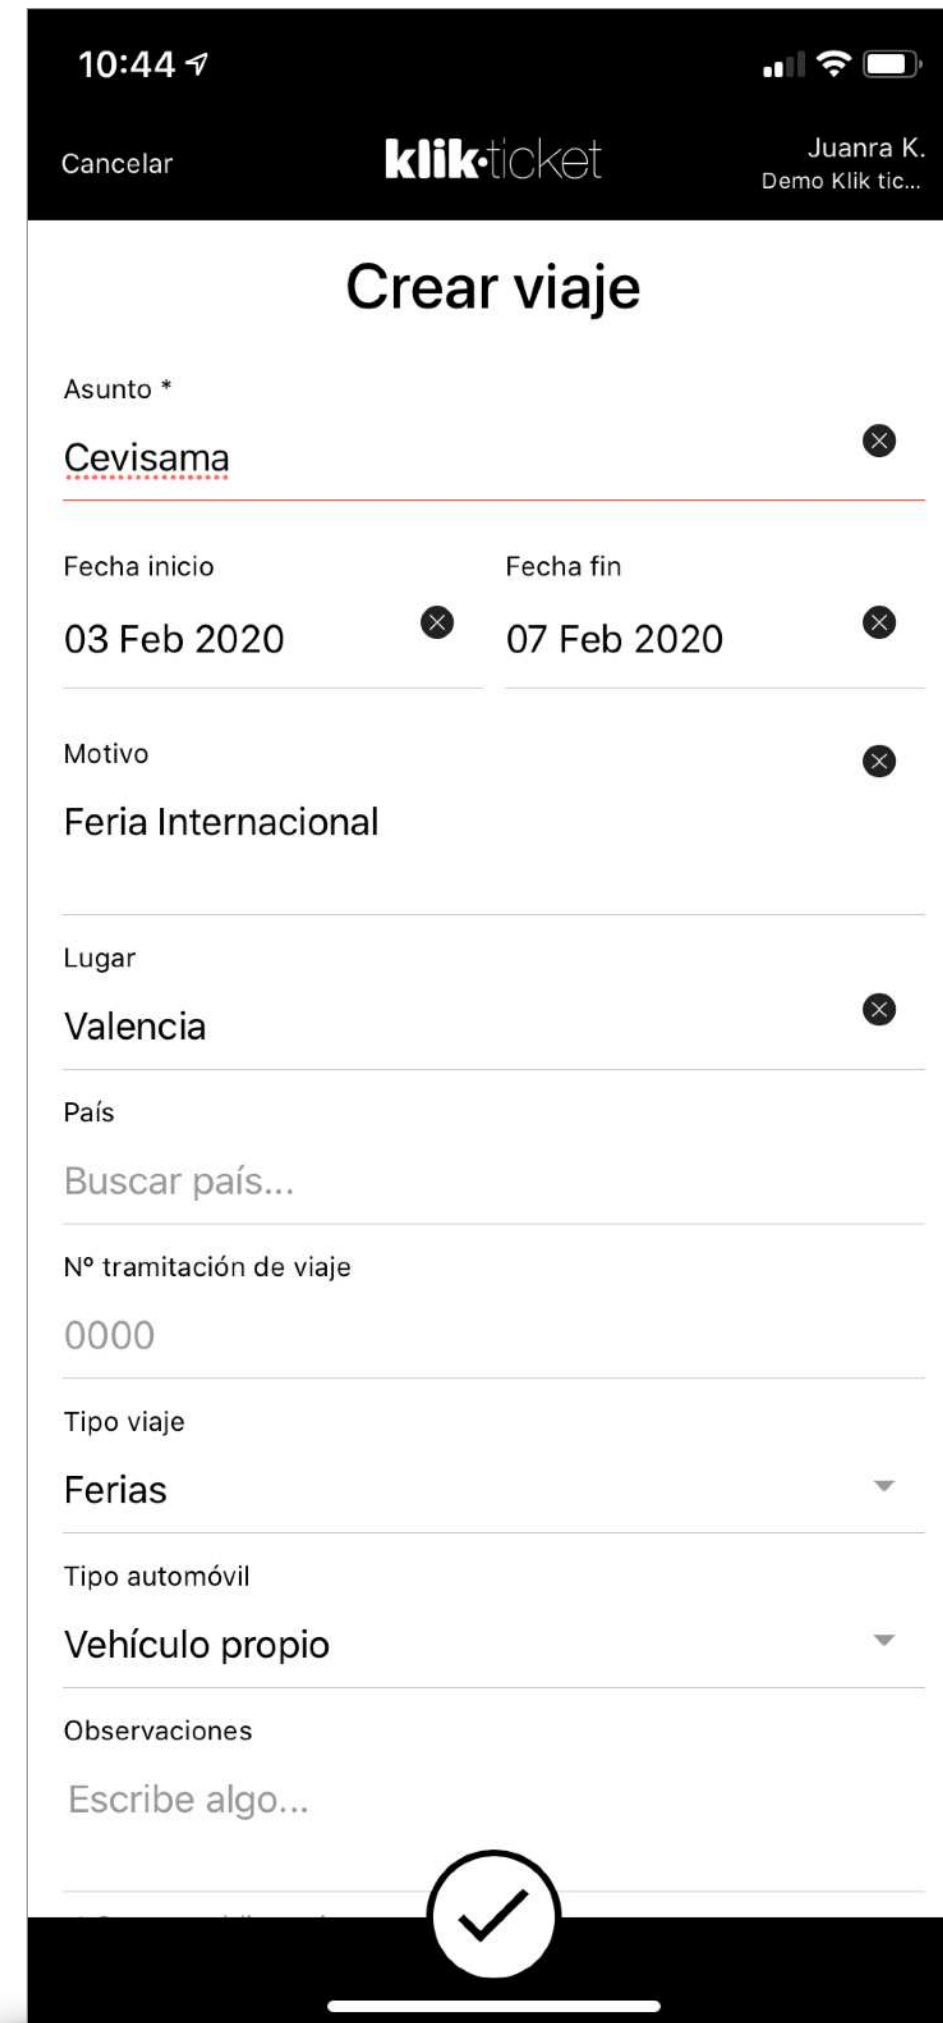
10:44

Cancelar

klik·ticket

Juanra K.
Demo Klik tic...

Crear viaje

Asunto *

Cevisama

Fecha inicio

03 Feb 2020

Fecha fin

07 Feb 2020

Motivo

Feria Internacional

Lugar

Valencia

País

Buscar país...

Nº tramitación de viaje

0000

Tipo viaje

Ferias

Tipo automóvil

Vehículo propio

Observaciones

Escribe algo...